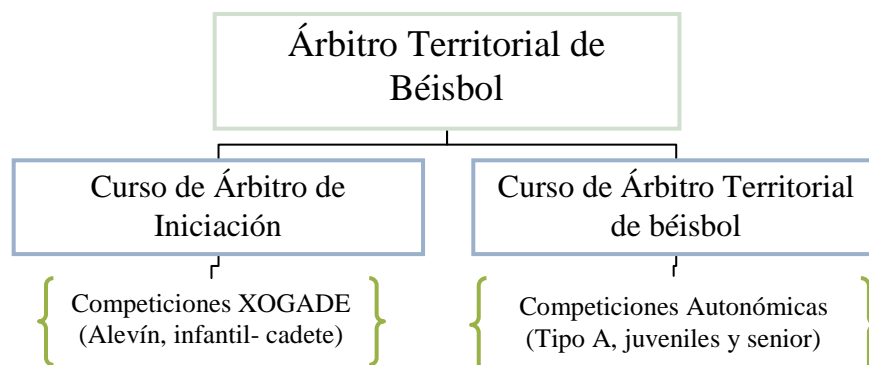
Árbitro Territorial de Béisbol

Curso de Árbitro de Iniciación

Curso de Árbitro Territorial de béisbol

Competiciones XOGADE (Alevín, infantil- cadete)

Competiciones Autonómicas (Tipo A, juveniles y senior)